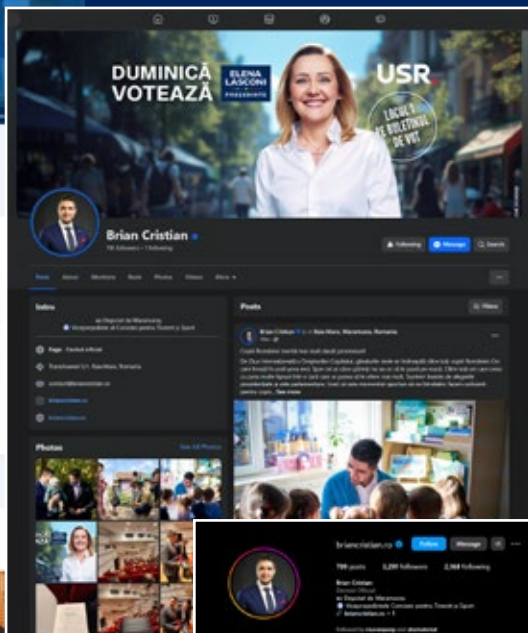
DUMINICĂ VOTEAZĂ

ELENA LASCONI PREȘEDINTE

USR

LOCUL 1 PE BULETINUL DE VOT

Brian Cristian

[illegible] followers • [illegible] following

Following

Message

Search

Posts

About

Mentions

Reels

Photos

Videos

More

Intro

ex Deputat de Maramureș

Vicepreședinte al Comisiei pentru Tineret și Sport

Page · Contul oficial

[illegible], Baia Mare, Romania

contact@briancristian.ro

briancristian.ro

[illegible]

Photos

See All Photos

Posts

Filters

Brian Cristian is in Baia Mare, Maramures, Romania

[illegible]

See more

briancristian.ro

Follow

Message

799 posts

3,299 followers

2,168 following

Brian Cristian

Deputat Oficial

ex Deputat de Maramureș

Vicepreședinte Comisia pentru Tineret și Sport

briancristian.ro

Followed by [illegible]